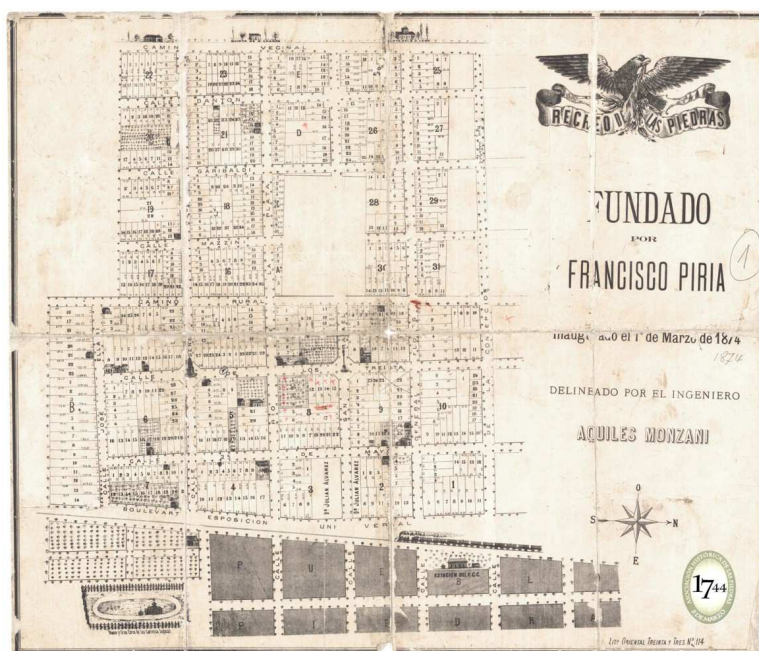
RECREO DE LAS PIEDRAS

FUNDADO

POR

FRANCISCO PIRIA

(1)

Inaugurado el 1º de Marzo de 1874

1874

DELINEADO POR EL INGENIERO

AQUILES MONZANI

O

S

N

E

CAMINO VECINAL

CALLE DANTON

CALLE GARIBALDI

CALLE MAZZINI

CAMINO RURAL

CALLE

BOULEVARD

EXPOSICION UNIVERSAL

P U E B L O

P I E D R A S

ESTACION DEL F.C.C.

Dr. JULIAN ALVAREZ

Dr. JULIAN ALVAREZ

22 23 E 24 25 21 D 26 27 19 18 28 29 17 16 A 30 31 B 6 5 8 9 10 7 4 3 2 1 C

Lit. ORIENTAL TREINTA Y TRES No. 114

1744